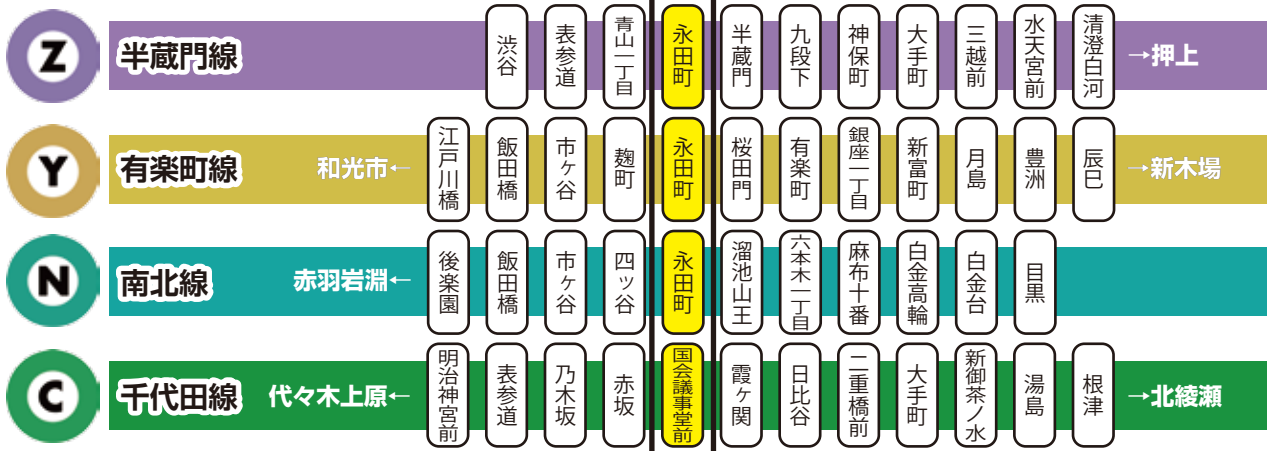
Z 半蔵門線 渋谷 表参道 青山一丁目 永田町 半蔵門 九段下 神保町 大手町 三越前 水天宮前 清澄白河 →押上

Y 有楽町線 和光市← 江戸川橋 飯田橋 市ヶ谷 麹町 永田町 桜田門 有楽町 銀座一丁目 新富町 月島 豊洲 辰巳 →新木場

N 南北線 赤羽岩淵← 後楽園 飯田橋 市ヶ谷 四ツ谷 永田町 溜池山王 六本木一丁目 麻布十番 白金高輪 白金台 目黒

C 千代田線 代々木上原← 明治神宮前 表参道 乃木坂 赤坂 国会議事堂前 霞ヶ関 日比谷 二重橋前 大手町 新御茶ノ水 湯島 根津 →北綾瀬